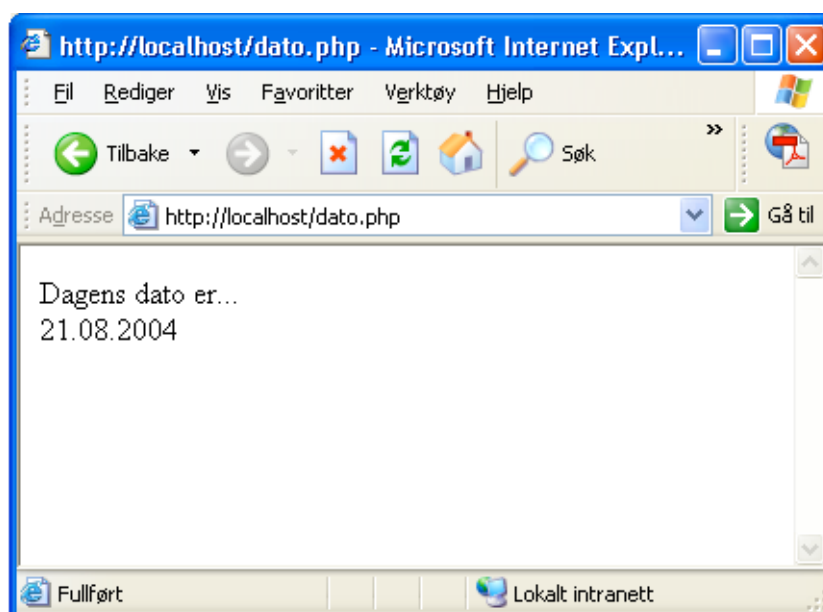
http://localhost/dato.php - Microsoft Internet Expl...

Fil Rediger Vis Favoritter Verktøy Hjelp

Tilbake Søk

Adresse http://localhost/dato.php Gå til

Dagens dato er...
21.08.2004

Fullført Lokalt intranett